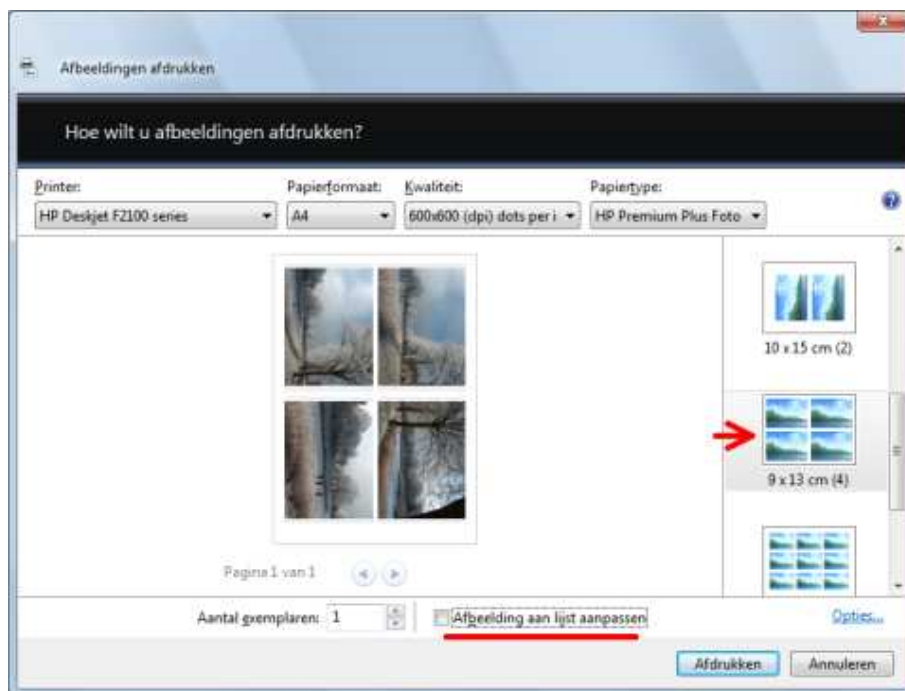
Afbeeldingen afdrukken

Hoe wilt u afbeeldingen afdrukken?

Printer:
HP Deskjet F2100 series

Papierformaat:
A4

Kwaliteit:
600x600 (dpi) dots per i

Papiertype:
HP Premium Plus Foto

10 x 15 cm (2)

9 x 13 cm (4)

Pagina 1 van 1

Aantal exemplaren: 1

Afbeelding aan lijst aanpassen

Opties...

Afdrukken

Annuleren